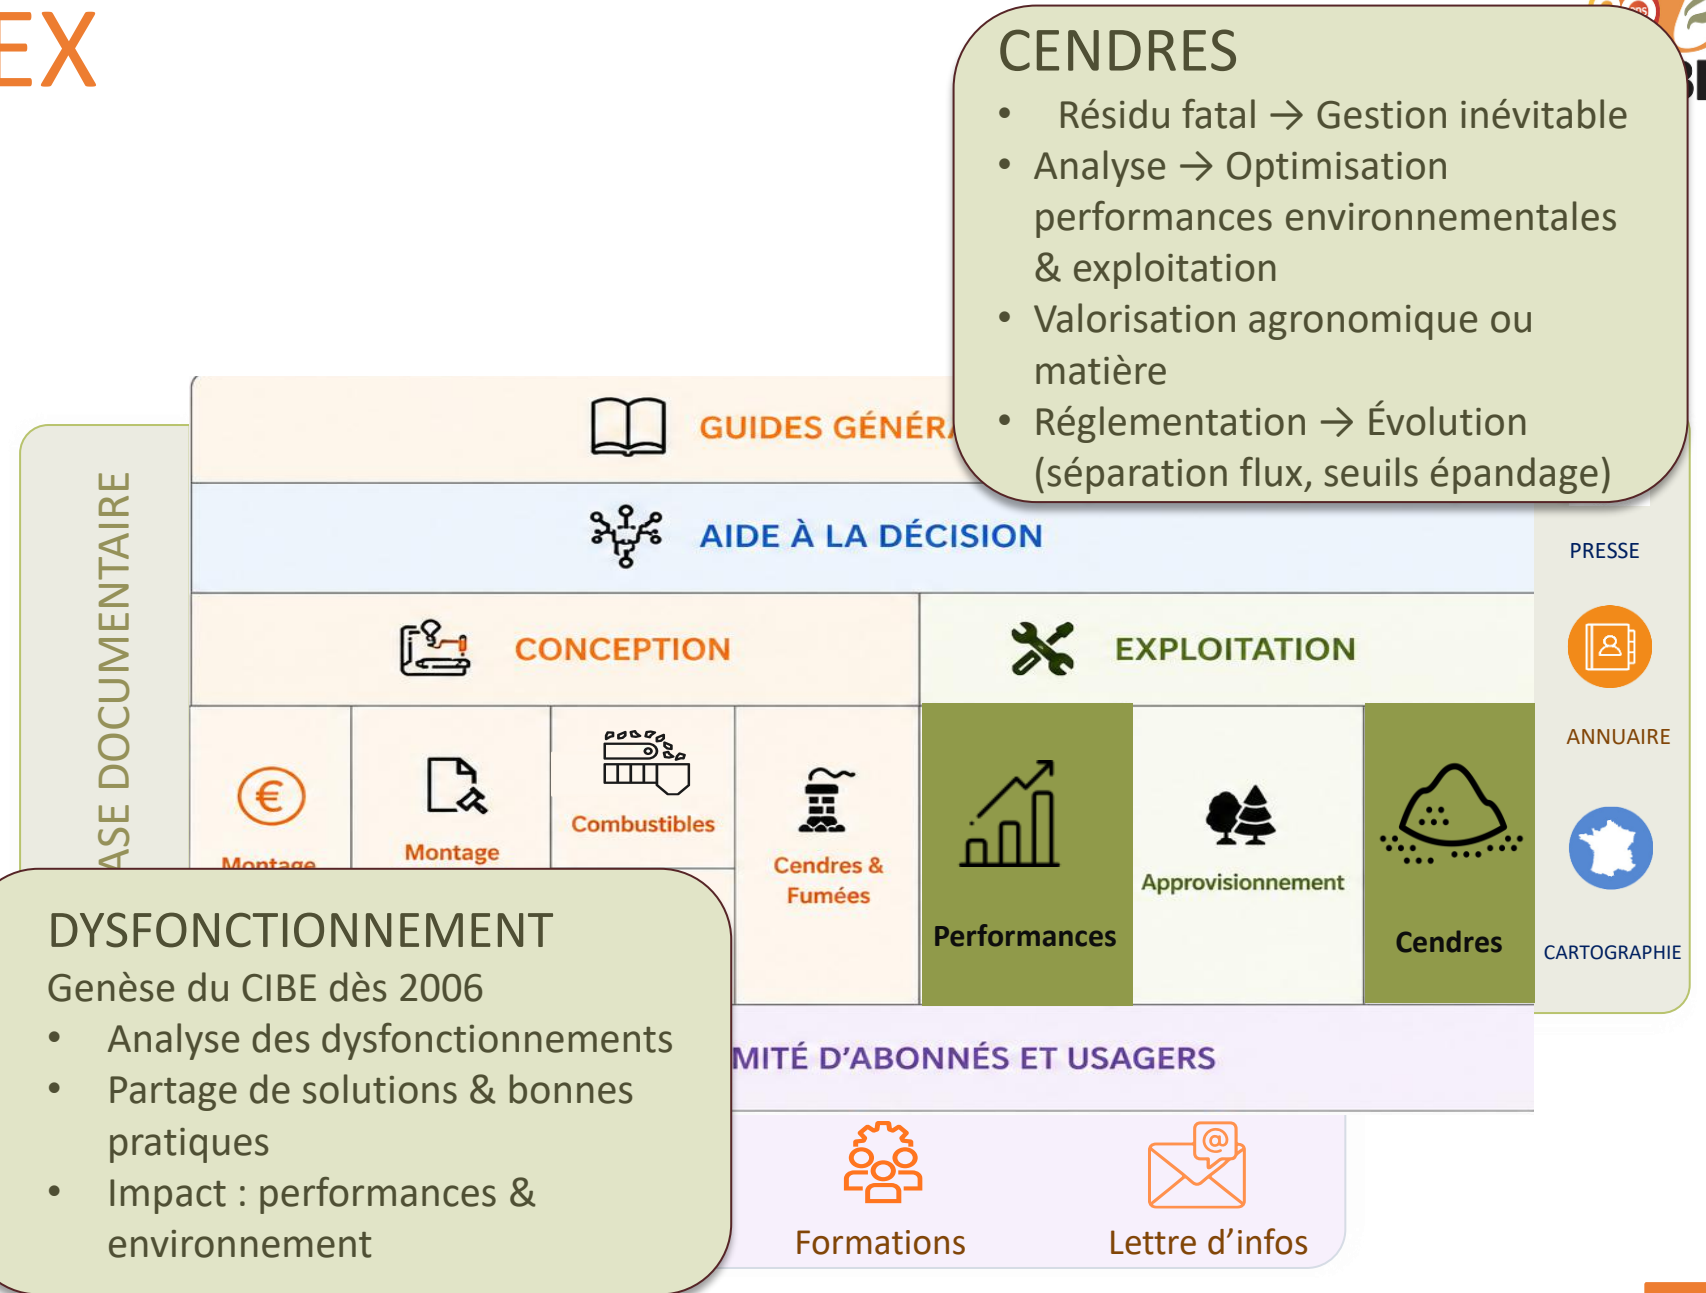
EX

CENDRES
- Résidu fatal → Gestion inévitable
- Analyse → Optimisation performances environnementales & exploitation
- Valorisation agronomique ou matière
- Réglementation → Évolution (séparation flux, seuils épandage)

ASE DOCUMENTAIRE

GUIDES GÉNÉRA

AIDE À LA DÉCISION

CONCEPTION

EXPLOITATION

Montage

Montage

Combustibles

Cendres & Fumées

Performances

Approvisionnement

Cendres

PRESSE

ANNUAIRE

CARTOGRAPHIE

MITÉ D'ABONNÉS ET USAGERS

Formations

Lettre d'infos

DYSFONCTIONNEMENT
Genèse du CIBE dès 2006
- Analyse des dysfonctionnements
- Partage de solutions & bonnes pratiques
- Impact : performances & environnement